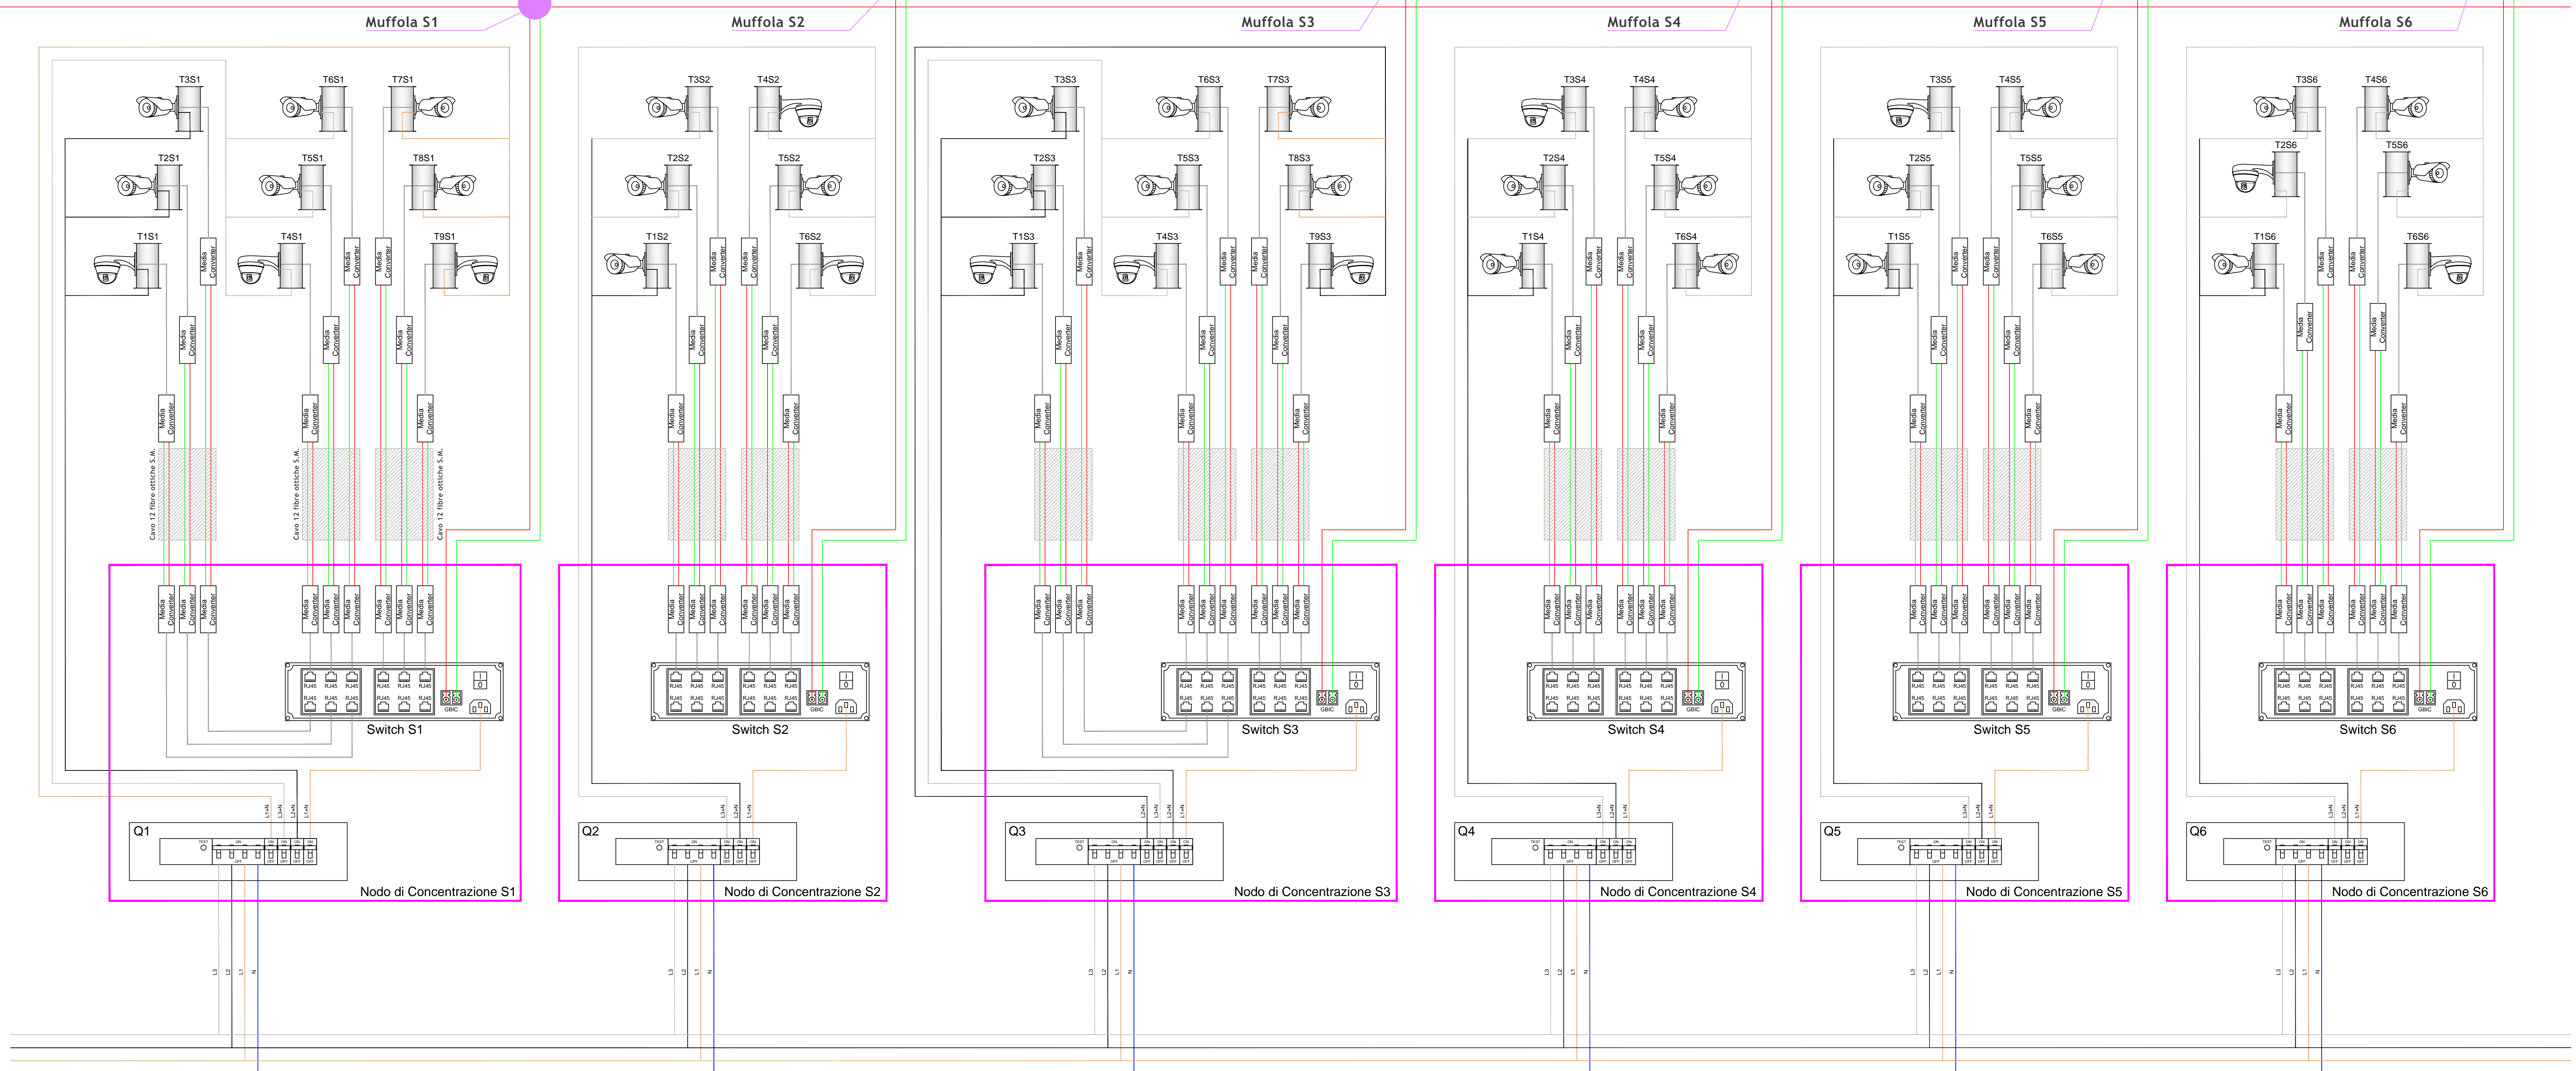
Muffola S1
Muffola S2
Muffola S3
Muffola S4
Muffola S5
Muffola S6

T3S1 T6S1 T7S1
T2S1 T5S1 T8S1
T1S1 T4S1 T9S1

T3S2 T4S2
T2S2 T5S2
T1S2 T6S2

T3S3 T6S3 T7S3
T2S3 T5S3 T8S3
T1S3 T4S3 T9S3

T3S4 T4S4
T2S4 T5S4
T1S4 T6S4

T3S5 T4S5
T2S5 T5S5
T1S5 T6S5

T3S6 T4S6
T2S6 T5S6
T1S6 T6S6

Media Converter

Cavo 12 fibre ottiche S.M.
Cavo 12 fibre ottiche S.M.
Cavo 12 fibre ottiche S.M.

RJ45
GBIC

Switch S1
Switch S2
Switch S3
Switch S4
Switch S5
Switch S6

L1+N L2+N L3+N

Q1
Q2
Q3
Q4
Q5
Q6

TEST ON OFF

Nodo di Concentrazione S1
Nodo di Concentrazione S2
Nodo di Concentrazione S3
Nodo di Concentrazione S4
Nodo di Concentrazione S5
Nodo di Concentrazione S6

L3 L2 L1 N